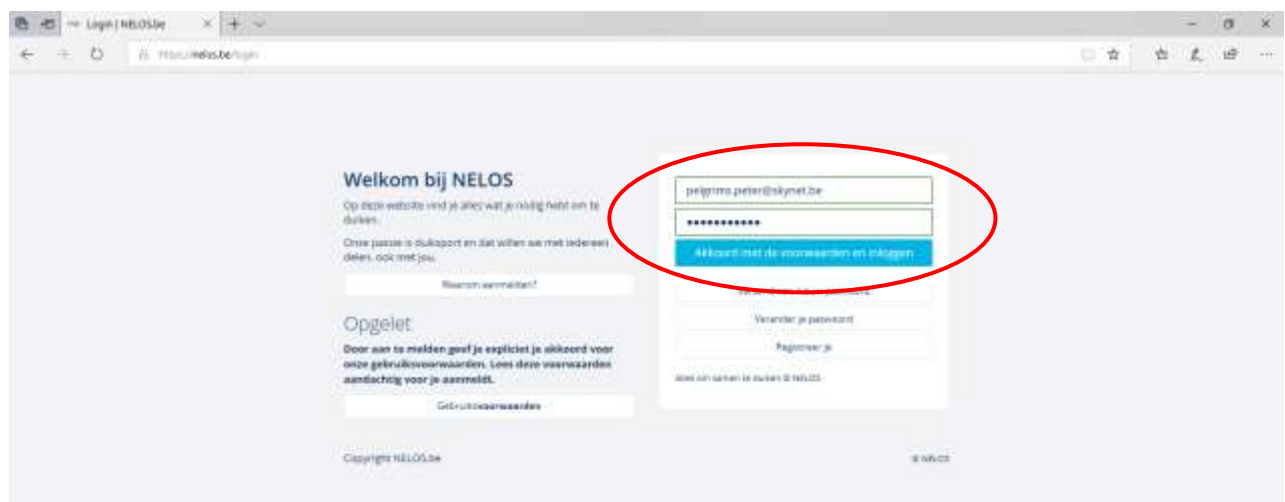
Login | NELOS.be

https://nelos.be/login

Welkom bij NELOS

Op deze website vind je alles wat je nodig hebt om te duiken.

Onze passie is duiksport en dat willen we met iedereen delen, ook met jou.

Waarom aanmelden?

Opgelet

Door aan te melden geef je expliciet je akkoord voor onze gebruiksvoorwaarden. Lees deze voorwaarden aandachtig voor je aanmeldt.

Gebruiksvoorwaarden

pelgrims.peter@skynet.be

••••••••••••

Akkoord met de voorwaarden en inloggen

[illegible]

Verander je paswoord

Registreer je

Alles om samen te duiken © NELOS

Copyright NELOS.be

© NELOS